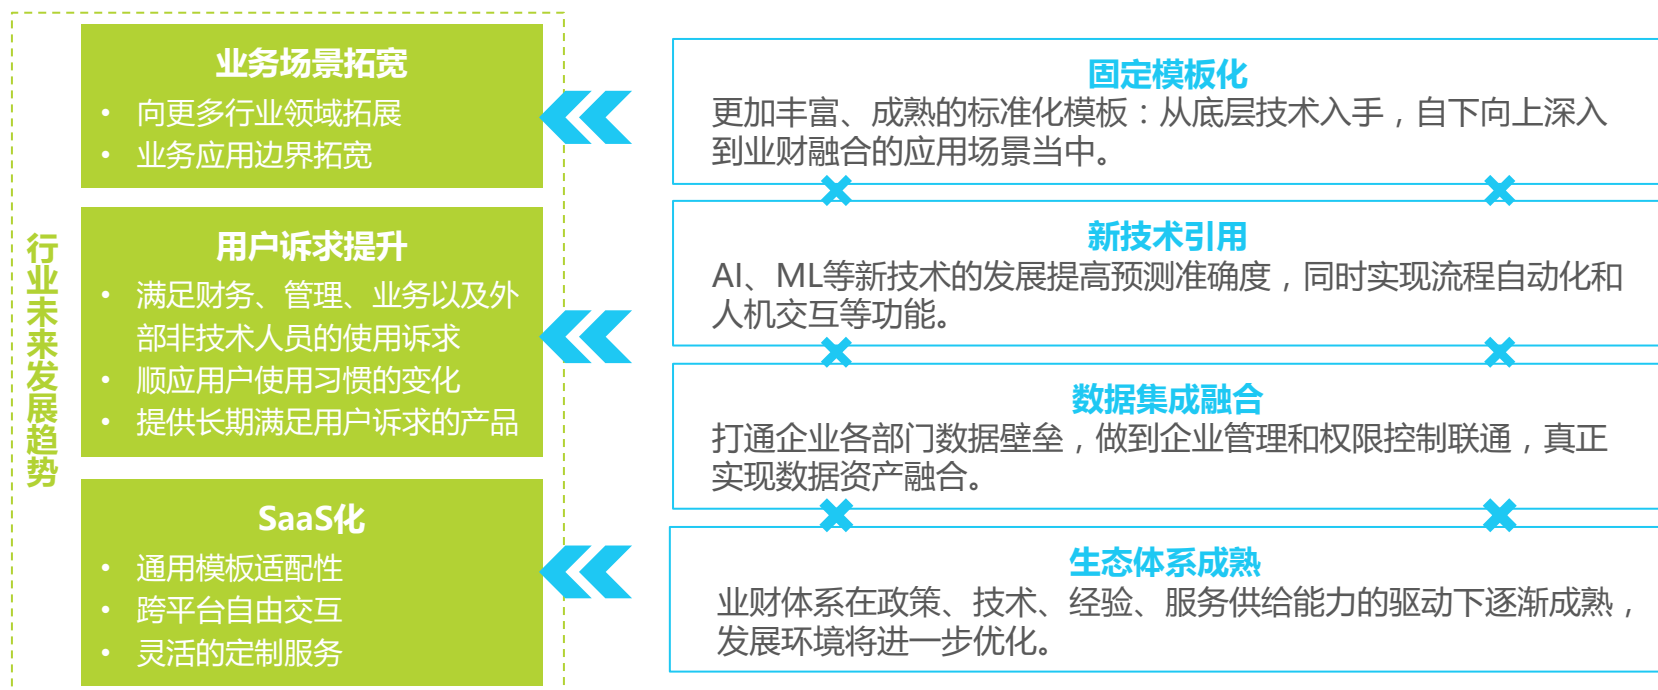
行业未来发展趋势

业务场景拓宽
• 向更多行业领域拓展
• 业务应用边界拓宽

用户诉求提升
• 满足财务、管理、业务以及外部非技术人员的使用诉求
• 顺应用户使用习惯的变化
• 提供长期满足用户诉求的产品

SaaS化
• 通用模板适配性
• 跨平台自由交互
• 灵活的定制服务

固定模板化
更加丰富、成熟的标准化模板：从底层技术入手，自下向上深入到业财融合的应用场景当中。

新技术引用
AI、ML等新技术的发展提高预测准确度，同时实现流程自动化和人机交互等功能。

数据集成融合
打通企业各部门数据壁垒，做到企业管理和权限控制联通，真正实现数据资产融合。

生态体系成熟
业财体系在政策、技术、经验、服务供给能力的驱动下逐渐成熟，发展环境将进一步优化。